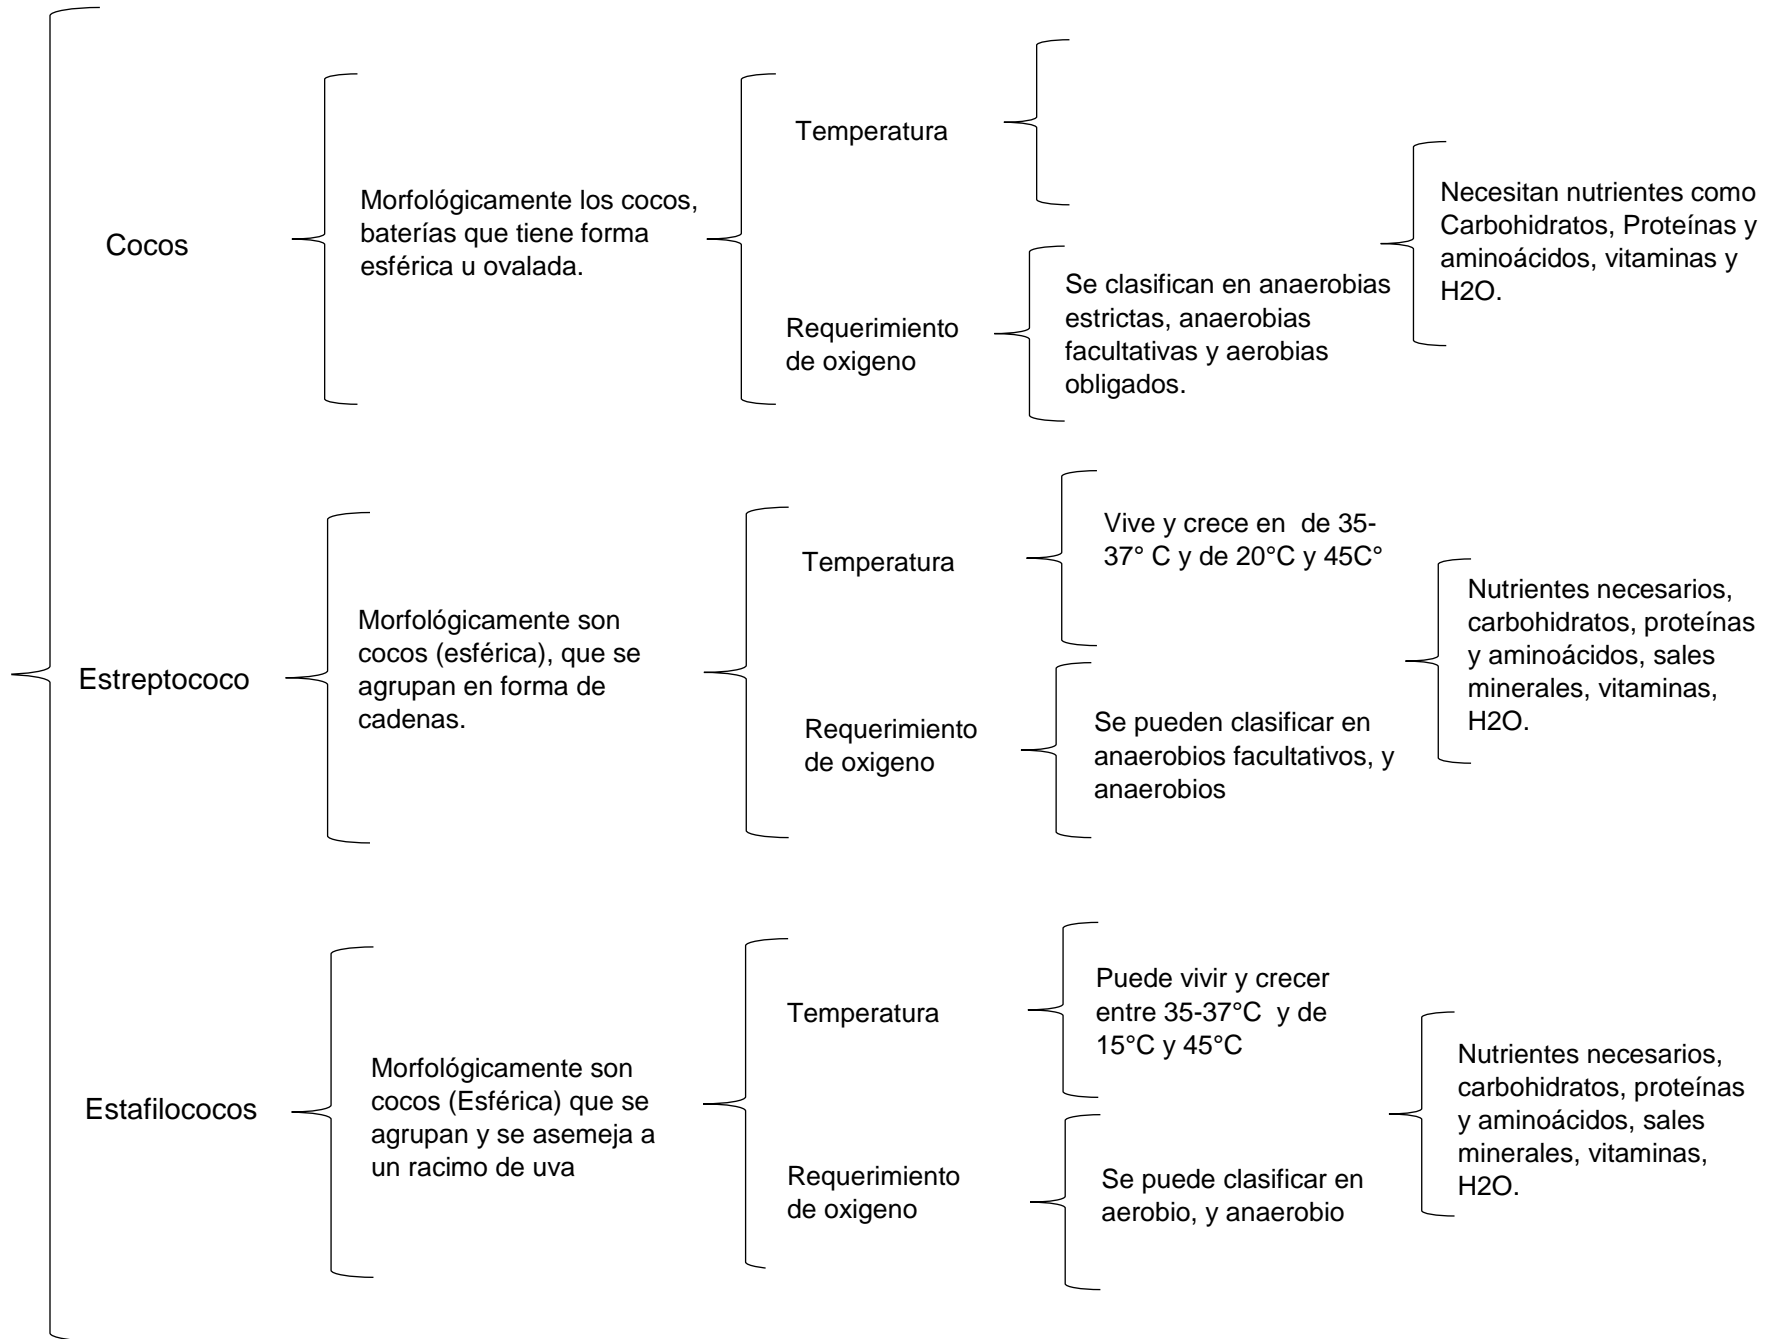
Cocos

Morfológicamente los cocos, baterías que tiene forma esférica u ovalada.

Temperatura

Requerimiento de oxigeno

Se clasifican en anaerobias estrictas, anaerobias facultativas y aerobias obligados.

Necesitan nutrientes como Carbohidratos, Proteínas y aminoácidos, vitaminas y H2O.

Estreptococo

Morfológicamente son cocos (esférica), que se agrupan en forma de cadenas.

Temperatura

Vive y crece en de 35-37° C y de 20°C y 45C°

Requerimiento de oxigeno

Se pueden clasificar en anaerobios facultativos, y anaerobios

Nutrientes necesarios, carbohidratos, proteínas y aminoácidos, sales minerales, vitaminas, H2O.

Estafilococos

Morfológicamente son cocos (Esférica) que se agrupan y se asemeja a un racimo de uva

Temperatura

Puede vivir y crecer entre 35-37°C y de 15°C y 45°C

Requerimiento de oxigeno

Se puede clasificar en aerobio, y anaerobio

Nutrientes necesarios, carbohidratos, proteínas y aminoácidos, sales minerales, vitaminas, H2O.